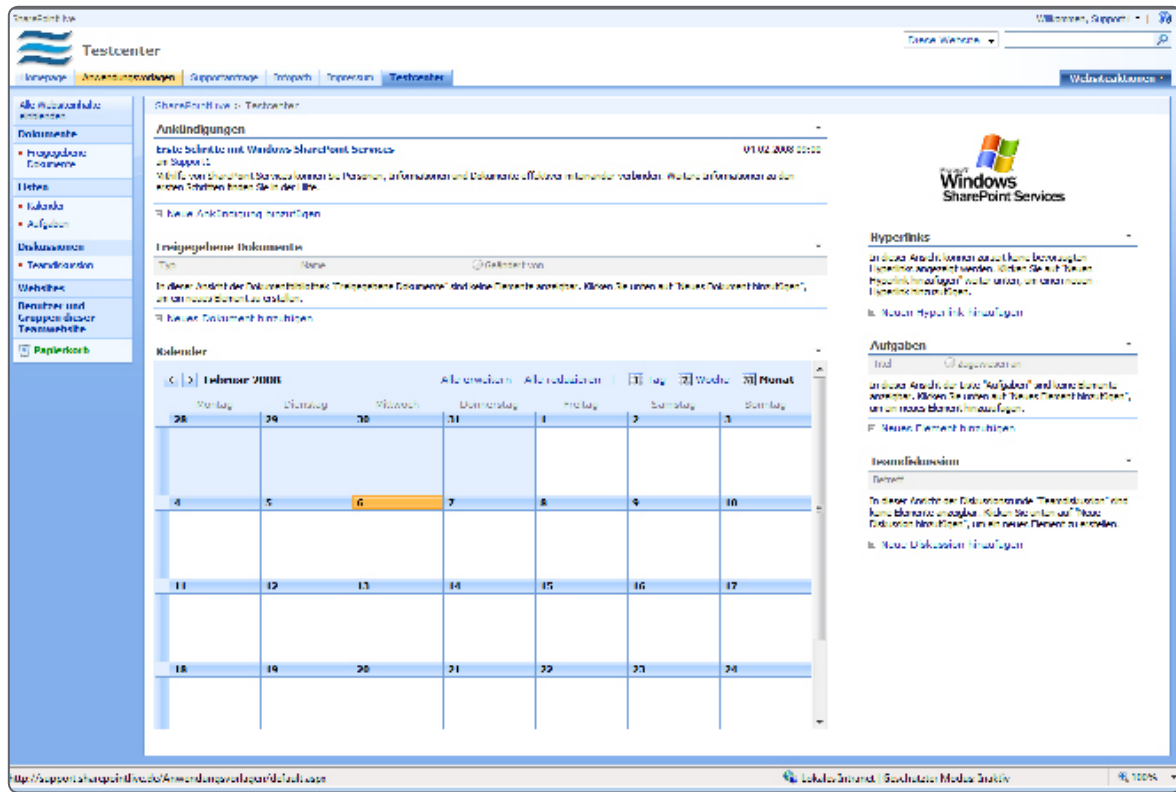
SharePoint live

Willkommen, Support | ▾ | ?

Testcenter

Diese Website ▾

Homepage | Anwendungsvorlagen | Supportanfrage | Testpoch | Impressum | Testcenter

Websiteaktionen ▾

Alle Websiteinhalte anzeigen

Dokumente

• Freigegebene Dokumente

Listen

• Kalender

• Aufgaben

Diskussionen

• Teamdiskussion

Websites

Benutzer und Gruppen dieser Teamwebsite

Papierkorb

SharePoint live > Testcenter

Ankündigungen

Erste Schritte mit Windows SharePoint Services

01.02.2008 09:00

von Support

Mithilfe von SharePoint Services können Sie Personen, Informationen und Dokumente effektiver miteinander verbinden. Weitere Informationen zu den ersten Schritten finden Sie in der Hilfe.

Neue Ankündigung hinzufügen

Freigegebene Dokumente

Typ | Name | Geändert von

In dieser Ansicht der Dokumentbibliothek "Freigegebene Dokumente" sind keine Elemente anzeigbar. Klicken Sie unten auf "Neues Dokument hinzufügen", um ein neues Element zu erstellen.

Neues Dokument hinzufügen

Kalender

Februar 2008

Alle erweitern | Alle reduzieren | 1 Tag | 7 Woche | 31 Monat

| Montag | Dienstag | Mittwoch | Donnerstag | Freitag | Samstag | Sonntag |
|---|---|---|---|---|---|---|
| 28 | 29 | 30 | 31 | 1 | 2 | 3 |
| 4 | 5 | 6 | 7 | 8 | 9 | 10 |
| 11 | 12 | 13 | 14 | 15 | 16 | 17 |
| 18 | 19 | 20 | 21 | 22 | 23 | 24 |

Windows SharePoint Services

Hyperlinks

In dieser Ansicht können zurzeit keine bevorzugten Hyperlinks angezeigt werden. Klicken Sie auf "Neuen Hyperlink hinzufügen" weiter unten, um einen neuen Hyperlink hinzuzufügen.

Neuen Hyperlink hinzufügen

Aufgaben

Titel | Zugewiesen an

In dieser Ansicht der Liste "Aufgaben" sind keine Elemente anzeigbar. Klicken Sie unten auf "Neues Element hinzufügen", um ein neues Element hinzuzufügen.

Neues Element hinzufügen

Teamdiskussion

Betreff

In dieser Ansicht der Diskussionsrunde "Teamdiskussion" sind keine Elemente anzeigbar. Klicken Sie unten auf "Neue Diskussion hinzufügen", um ein neues Element zu erstellen.

Neue Diskussion hinzufügen

http://support.sharepointlive.de/Anwendungsvorlagen/default.aspx

Lokales Intranet | Geschützter Modus: Inaktiv

100%